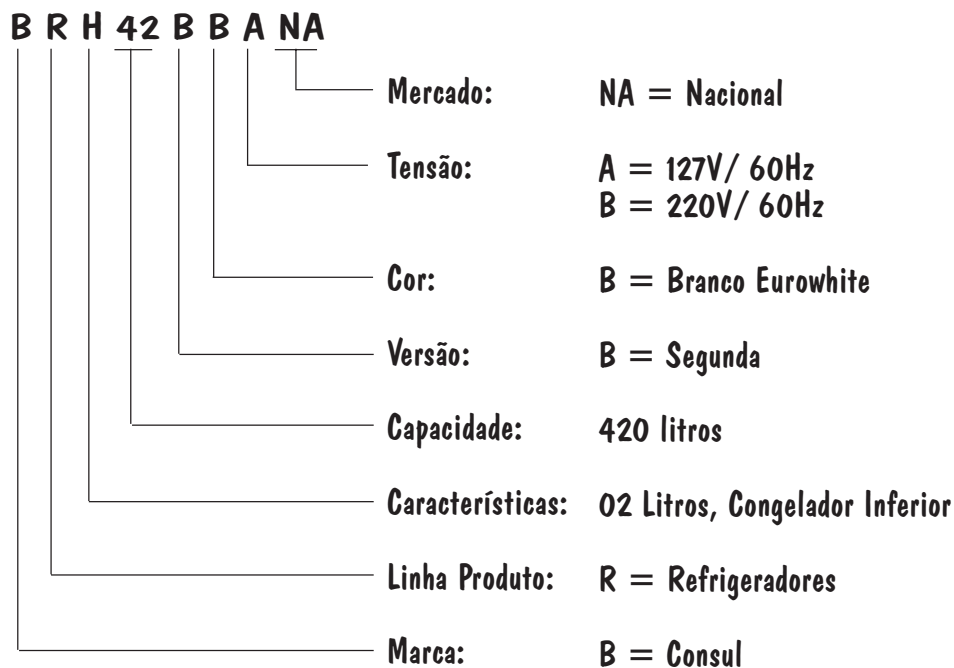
B R H 42 B B A NA

Mercado: NA = Nacional

Tensão: A = 127V/ 60Hz
B = 220V/ 60Hz

Cor: B = Branco Eurowhite

Versão: B = Segunda

Capacidade: 420 litros

Características: 02 Litros, Congelador Inferior

Linha Produto: R = Refrigeradores

Marca: B = Consul